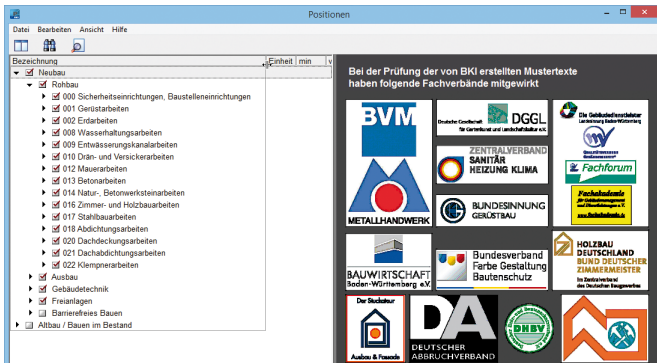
Positionen

Datei Bearbeiten Ansicht Hilfe

| Bezeichnung | Einheit | min | v |
|---|---|---|---|

Neubau
Rohbau
000 Sicherheitseinrichtungen, Baustelleneinrichtungen
001 Gerüstarbeiten
002 Erdarbeiten
008 Wasserhaltungsarbeiten
009 Entwässerungskanalarbeiten
010 Drän- und Versickerarbeiten
012 Mauerarbeiten
013 Betonarbeiten
014 Natur-, Betonwerksteinarbeiten
016 Zimmer- und Holzbauarbeiten
017 Stahlbauarbeiten
018 Abdichtungsarbeiten
020 Dachdeckungsarbeiten
021 Dachabdichtungsarbeiten
022 Klempnerarbeiten
Ausbau
Gebäudetechnik
Freianlagen
Barrierefreies Bauen
Altbau / Bauen im Bestand

Bei der Prüfung der von BKI erstellten Mustertexte haben folgende Fachverbände mitgewirkt

BVM
METALLHANDWERK
DGGL
Deutsche Gesellschaft für Gartenkunst und Landschaftskultur e.V.
Die Gebäudeenergieberater Landesinnung Baden-Württemberg
ZENTRALVERBAND SANITÄR HEIZUNG KLIMA
Fachforum
BUNDESINNUNG GERÜSTBAU
Fachakademie
BAUWIRTSCHAFT Baden-Württemberg e.V.
Bundesverband Farbe Gestaltung Bautenschutz
HOLZBAU DEUTSCHLAND
BUND DEUTSCHER ZIMMERMEISTER
im Zentralverband des Deutschen Baugewerbes
Der Stuckateur
Ausbau & Fassade
DA
DEUTSCHER ABBRUCHVERBAND
DHBV